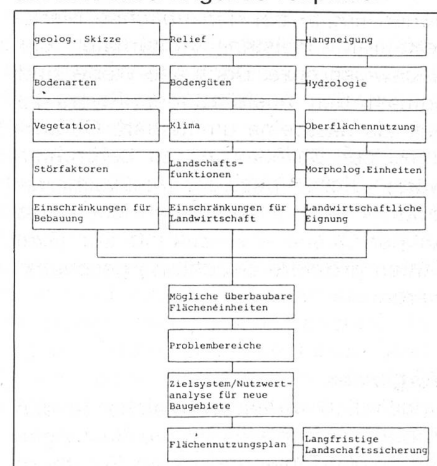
geolog. Skizze

Relief

Hangneigung

Bodenarten

Bodengüten

Hydrologie

Vegetation

Klima

Oberflächennutzung

Störfaktoren

Landschaftsfunktionen

Morpholog. Einheiten

Einschränkungen für Bebauung

Einschränkungen für Landwirtschaft

Landwirtschaftliche Eignung

Mögliche überbaubare Flächeneinheiten

Problembereiche

Zielsystem/Nutzwertanalyse für neue Baugebiete

Flächennutzungsplan

Langfristige Landschaftssicherung